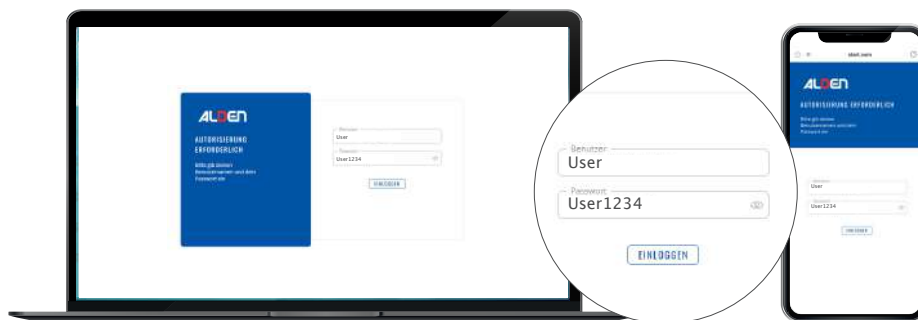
ALDEN

AUTORISIERUNG ERFORDERLICH

Bitte gib deinen Benutzernamen und dein Passwort ein

Benutzer
User

Passwort
User1234

EINLOGGEN

Benutzer
User

Passwort
User1234

EINLOGGEN

alden.store

ALDEN

AUTORISIERUNG ERFORDERLICH

Bitte gib deinen Benutzernamen und dein Passwort ein

Benutzer
User

Passwort
User1234

EINLOGGEN